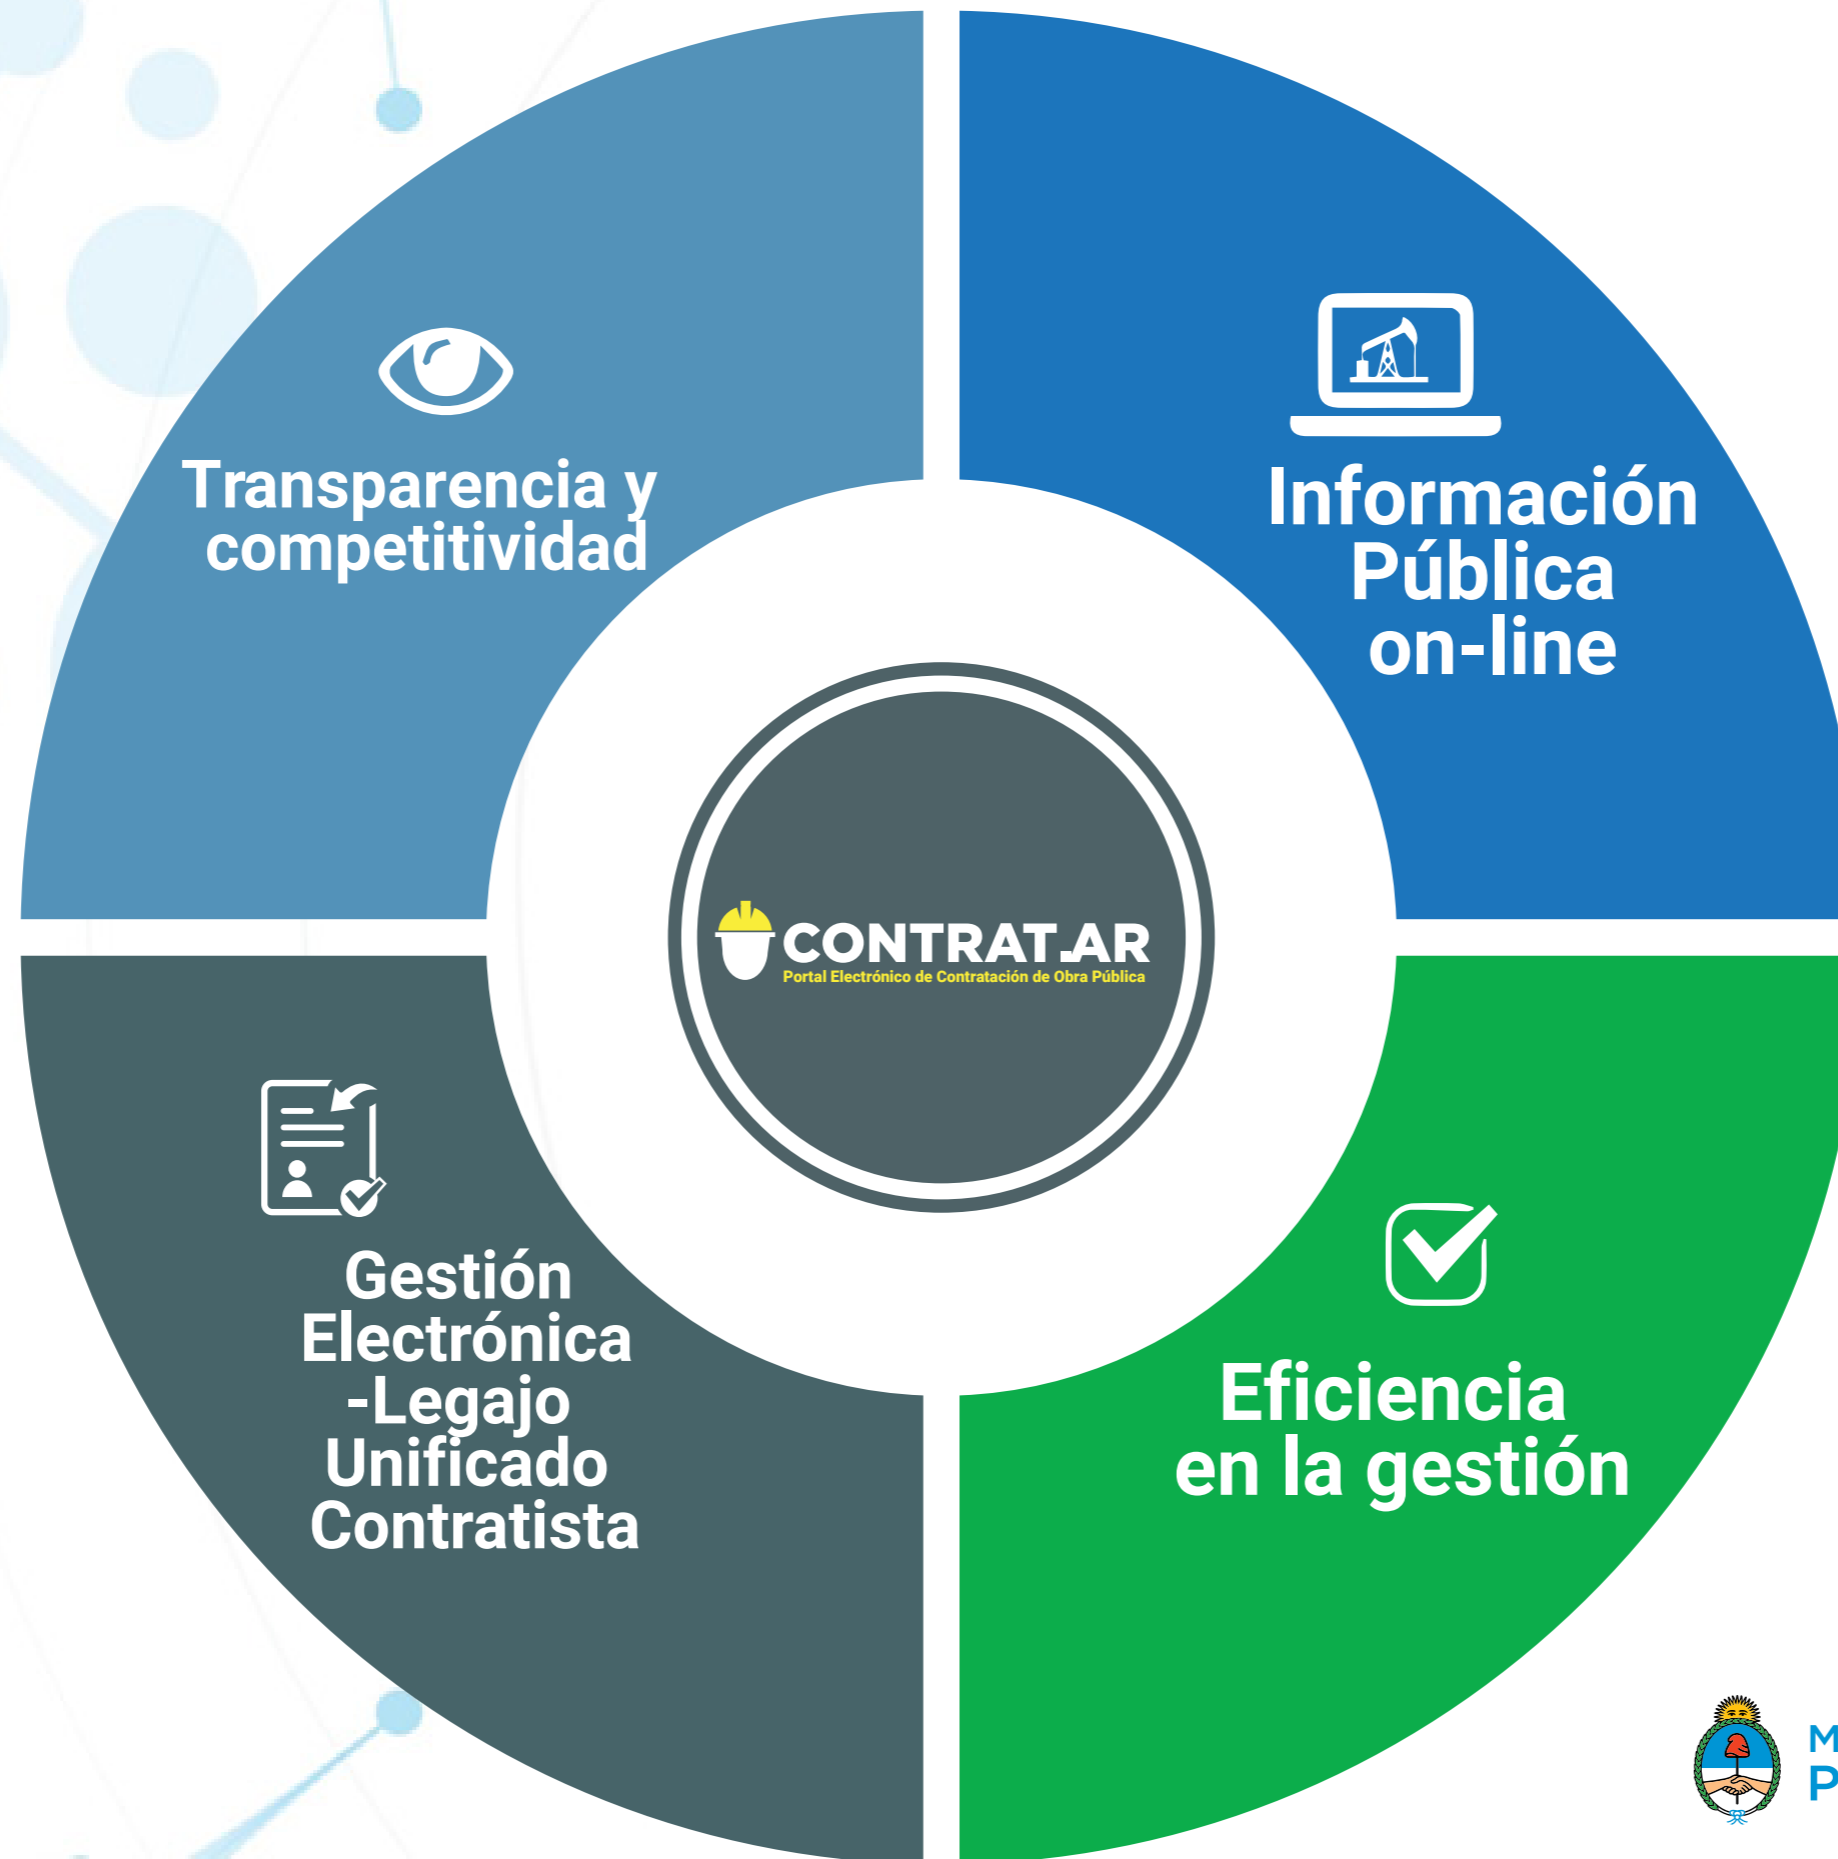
Transparencia y competitividad

Información Pública on-line

CONTRAT.AR
Portal Electrónico de Contratación de Obra Pública

Gestión Electrónica -Legajo Unificado Contratista

Eficiencia en la gestión

M
P